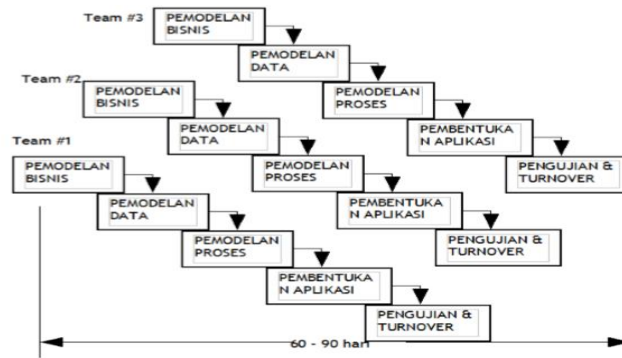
Team #3
PEMODELAN BISNIS
PEMODELAN DATA
PEMODELAN PROSES
PEMBENTUKA N APLIKASI
PENGUJIAN & TURNOVER

Team #2
PEMODELAN BISNIS
PEMODELAN DATA
PEMODELAN PROSES
PEMBENTUKA N APLIKASI
PENGUJIAN & TURNOVER

Team #1
PEMODELAN BISNIS
PEMODELAN DATA
PEMODELAN PROSES
PEMBENTUKA N APLIKASI
PENGUJIAN & TURNOVER

60 - 90 hari